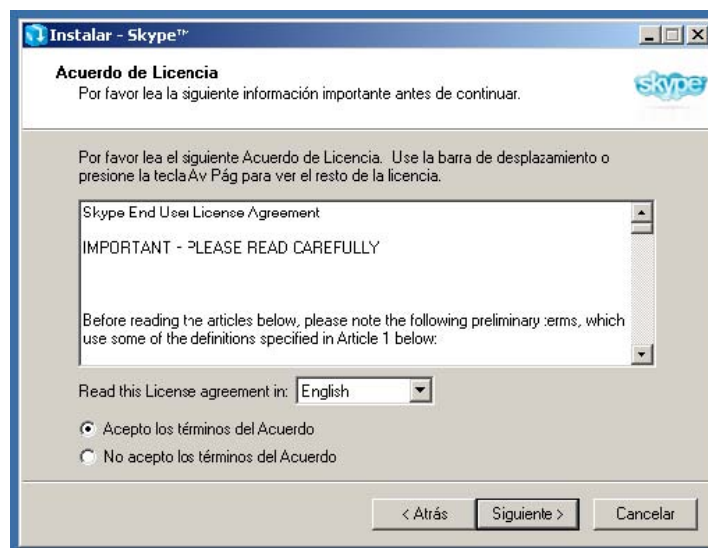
Instalar - Skype™

Acuerdo de Licencia
Por favor lea la siguiente información importante antes de continuar.

skype

Por favor lea el siguiente Acuerdo de Licencia. Use la barra de desplazamiento o presione la tecla Av Pág para ver el resto de la licencia.

Skype End User License Agreement

IMPORTANT - PLEASE READ CAREFULLY

Before reading the articles below, please note the following preliminary terms, which use some of the definitions specified in Article 1 below:

Read this License agreement in: English

Acepto los términos del Acuerdo
No acepto los términos del Acuerdo

< Atrás
Siguiente >
Cancelar